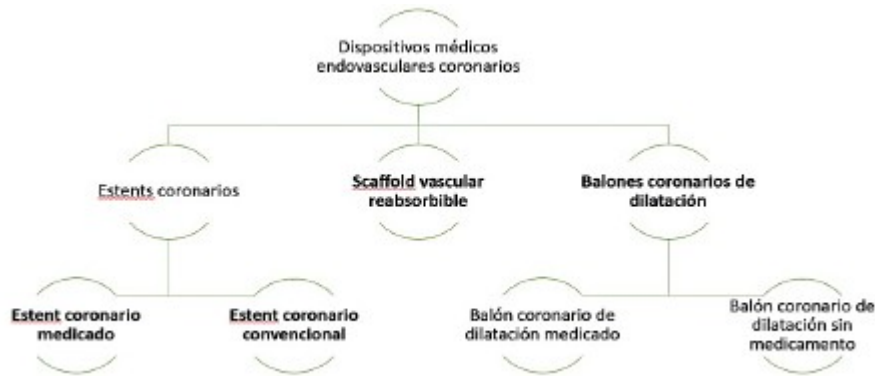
Dispositivos médicos endovasculares coronarios

Estents coronarios

Scaffold vascular reabsorbible

Balones coronarios de dilatación

Estent coronario medicado

Estent coronario convencional

Balón coronario de dilatación medicado

Balón coronario de dilatación sin medicamento